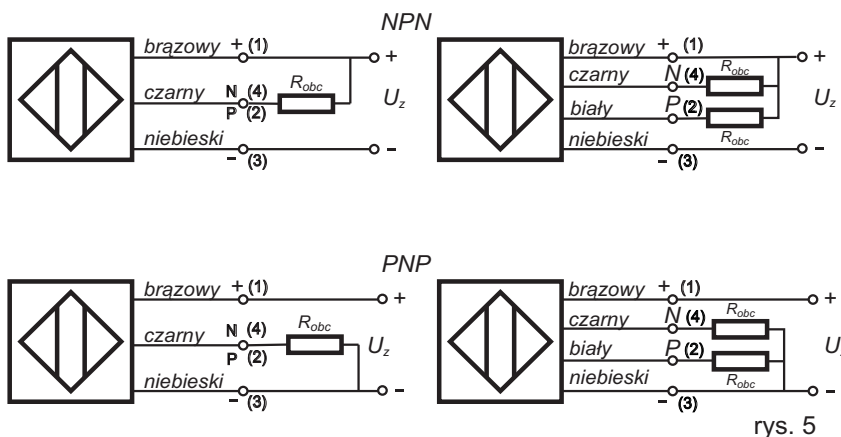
NPN

brązowy + (1)
czarny N (4)
P (2)
$R_{obc}$
niebieski
− (3)
+
$U_z$
−

brązowy + (1)
czarny N (4)
$R_{obc}$
biały P (2)
niebieski
$R_{obc}$
− (3)
+
$U_z$
−

PNP

brązowy + (1)
czarny N (4)
P (2)
$R_{obc}$
niebieski
− (3)
+
$U_z$
−

brązowy + (1)
czarny N (4)
$R_{obc}$
biały P (2)
niebieski
$R_{obc}$
− (3)
+
U
−

rys. 5